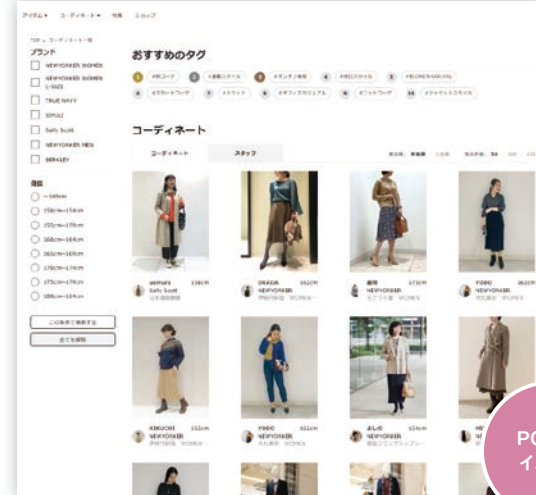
アイテム ▾　コーディネート ▾　特集　ショップ

TOP > コーディネート一覧

ブランド

NEWYORKER WOMEN

NEWYORKER WOMEN L-SIZE

TRUE NAVY

SIPULI

Sally Scott

NEWYORKER MEN

BERKELEY

身長

~149cm

150cm~154cm

155cm~159cm

160cm~164cm

165cm~169cm

170cm~174cm

175cm~179cm

180cm~184cm

この条件で検索する

全てを解除

おすすめのタグ

1 #秋コーデ　2 #着回しスタイル　3 #オンオフ兼用　4 #明日スタイル　5 #NEWYORKERCASUAL

6 #スカートコーデ　7 #ニット　8 #オフィスカジュアル　9 #ワントーン　10 #ジャケットスタイル

コーディネート

コーディネート　スタッフ

表示順: 新着順　人気順　表示件数: 24　100　150

akiharu 158cm Sally Scott

OKADA 152cm NEWYORKER

藤岡 172cm NEWYORKER

YOKO 162cm NEWYORKER

KIKUCHI 151cm NEWYORKER

YOKO 161cm NEWYORKER

よしの 154cm NEWYORKER

PO
イ